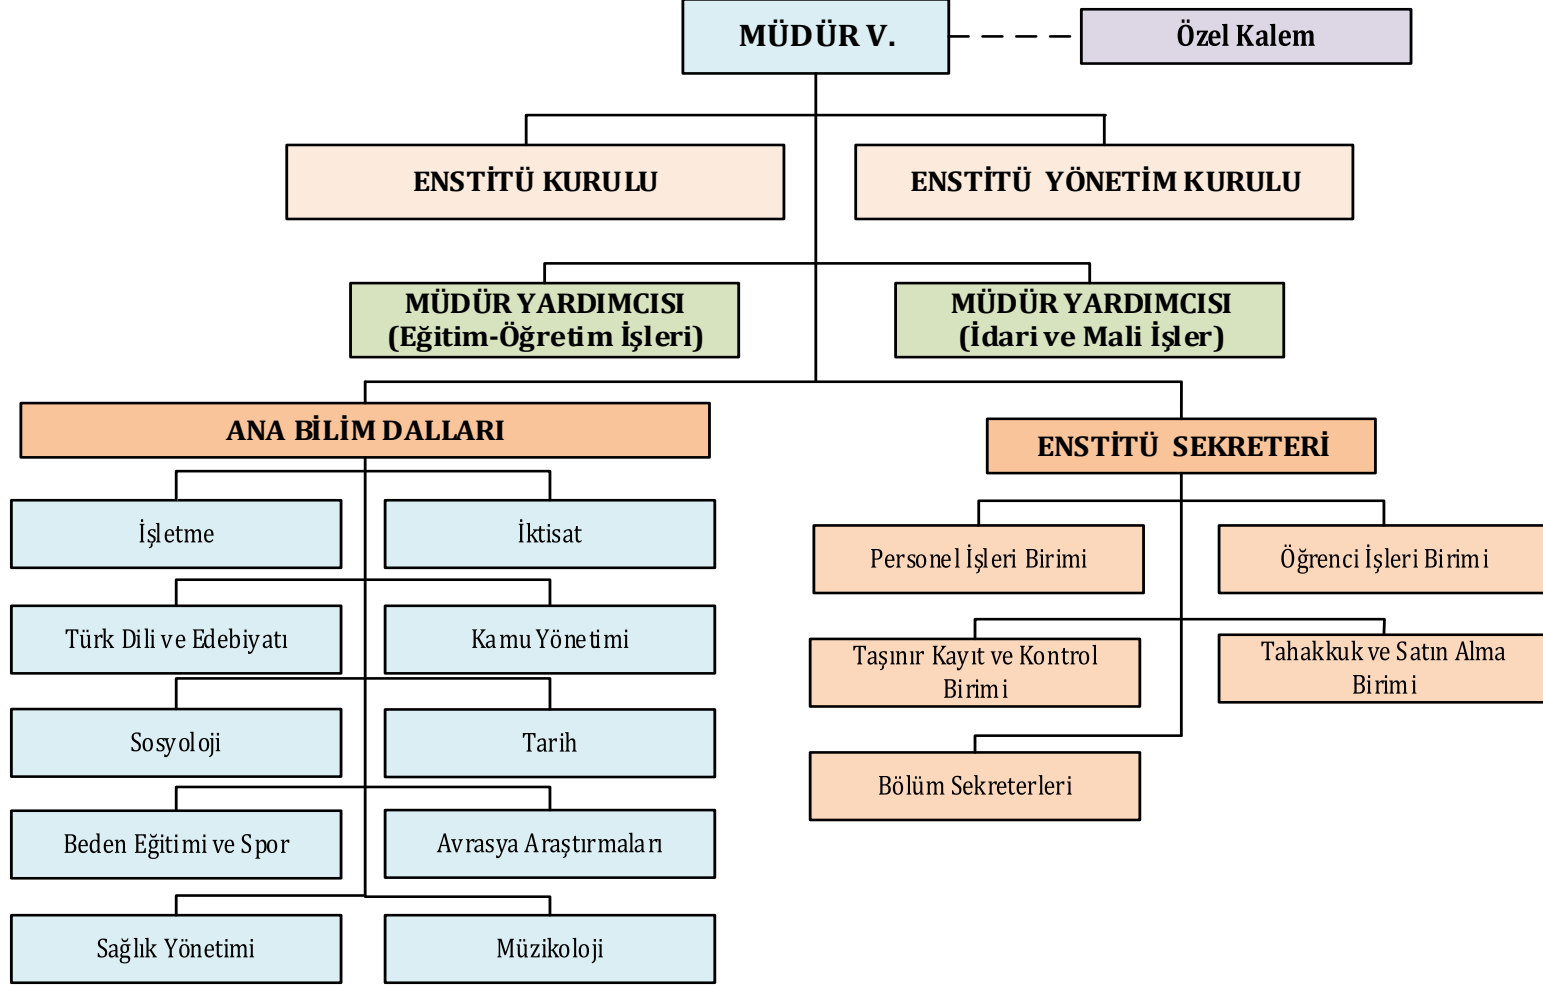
MÜDÜR V.

Özel Kalem

ENSTİTÜ KURULU

ENSTİTÜ YÖNETİM KURULU

MÜDÜR YARDIMCISI (Eğitim-Öğretim İşleri)

MÜDÜR YARDIMCISI (İdari ve Mali İşler)

ANA BİLİM DALLARI

İşletme

İktisat

Türk Dili ve Edebiyatı

Kamu Yönetimi

Sosyoloji

Tarih

Beden Eğitimi ve Spor

Avrasya Araştırmaları

Sağlık Yönetimi

Müzikoloji

ENSTİTÜ SEKRETERİ

Personel İşleri Birimi

Öğrenci İşleri Birimi

Taşınır Kayıt ve Kontrol Birimi

Tahakkuk ve Satın Alma Birimi

Bölüm Sekreterleri